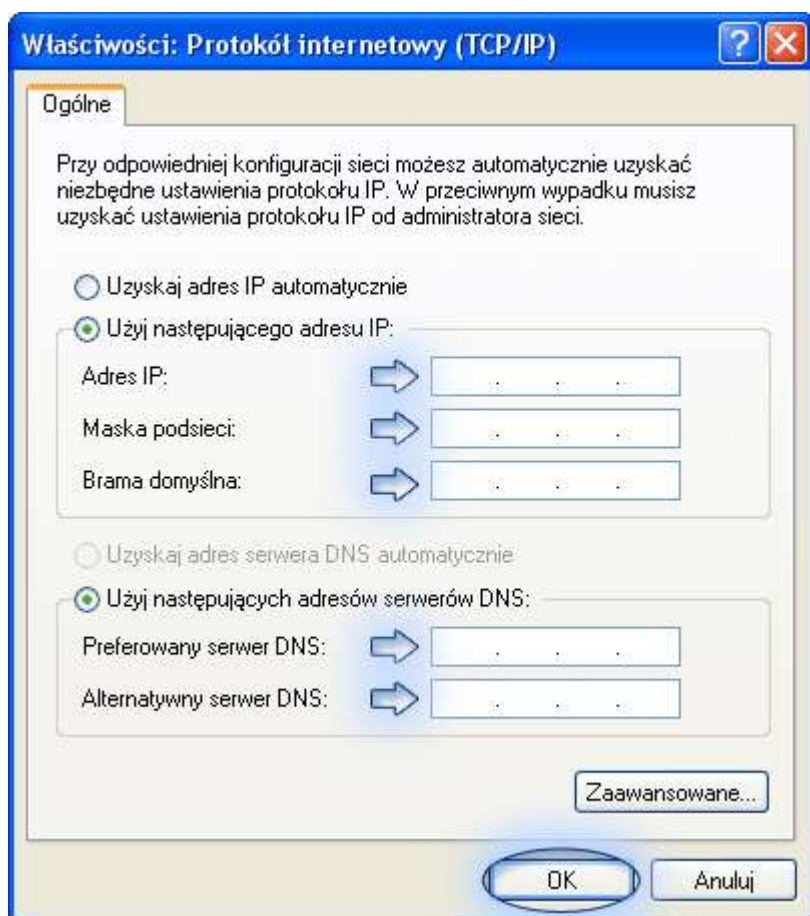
Właściwości: Protokół internetowy (TCP/IP)

Ogólne

Przy odpowiedniej konfiguracji sieci możesz automatycznie uzyskać niezbędne ustawienia protokołu IP. W przeciwnym wypadku musisz uzyskać ustawienia protokołu IP od administratora sieci.

Uzyskaj adres IP automatycznie

Użyj następującego adresu IP:

Adres IP: . . .

Maska podsieci: . . .

Brama domyślna: . . .

Uzyskaj adres serwera DNS automatycznie

Użyj następujących adresów serwerów DNS:

Preferowany serwer DNS: . . .

Alternatywny serwer DNS: . . .

Zaawansowane...

OK

Anuluj